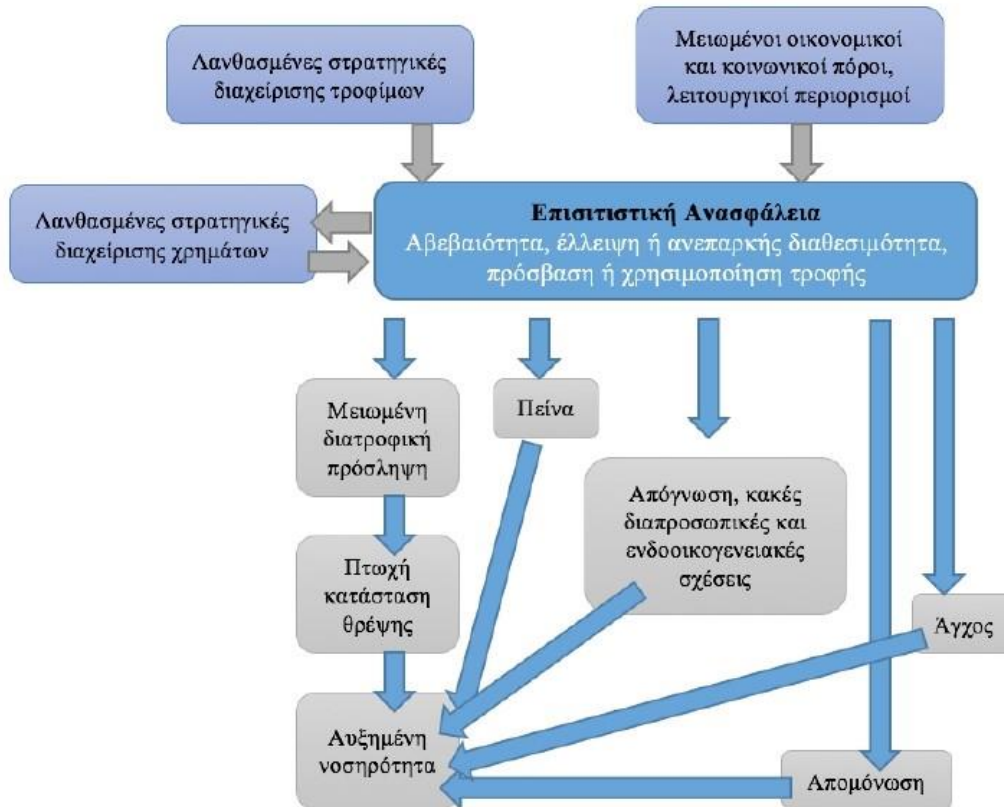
Λανθασμένες στρατηγικές διαχείρισης τροφίμων

Μειωμένοι οικονομικοί και κοινωνικοί πόροι, λειτουργικοί περιορισμοί

Λανθασμένες στρατηγικές διαχείρισης χρημάτων

Επισιτιστική Ανασφάλεια
Αβεβαιότητα, έλλειψη ή ανεπαρκής διαθεσιμότητα, πρόσβαση ή χρησιμοποίηση τροφής

Μειωμένη διατροφική πρόσληψη

Πείνα

Απόγνωση, κακές διαπροσωπικές και ενδοοικογενειακές σχέσεις

Πτωχή κατάσταση θρέψης

Άγχος

Αυξημένη νοσηρότητα

Απομόνωση